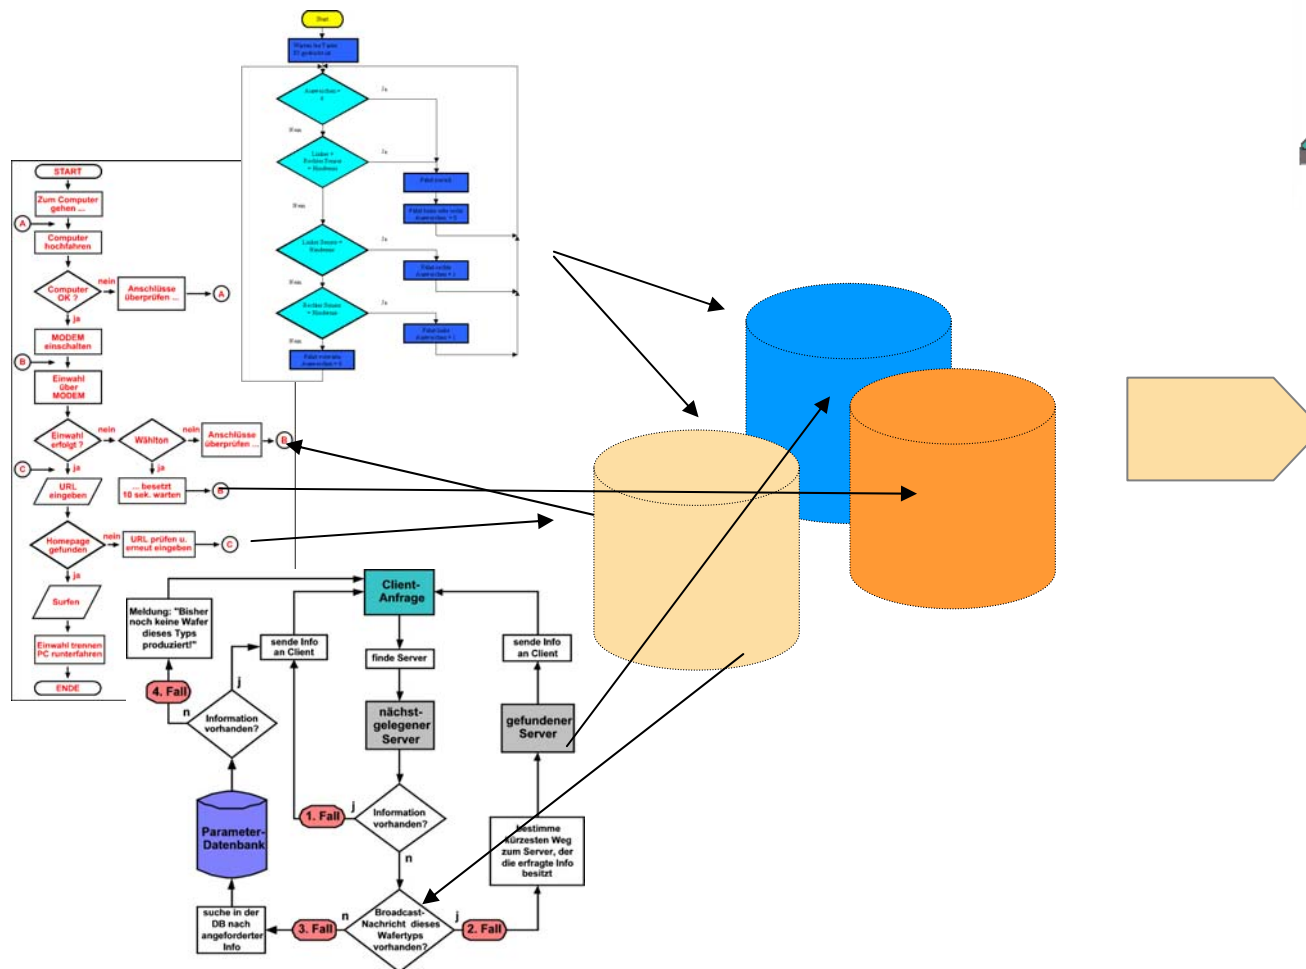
Start

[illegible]

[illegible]

Ja

Nein

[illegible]

Ja

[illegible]

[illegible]

Nein

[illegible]

Ja

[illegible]

Nein

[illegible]

Ja

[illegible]

Nein

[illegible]

START

Zum Computer gehen ...

A

Computer hochfahren

Computer OK ?

nein

Anschlüsse überprüfen ...

A

ja

MODEM einschalten

B

Einwahl über MODEM

Einwahl erfolgt ?

nein

Wählton

nein

Anschlüsse überprüfen ...

B

C

ja

ja

URL eingeben

... besetzt 10 sek. warten

B

Homepage gefunden

nein

URL prüfen u. erneut eingeben

C

ja

Surfen

Einwahl trennen PC runterfahren

ENDE

Client-Anfrage

Meldung: "Bisher noch keine Wafer dieses Typs produziert!"

sende Info an Client

finde Server

sende Info an Client

4. Fall

j

n

Information vorhanden?

nächst-gelegener Server

gefundener Server

Parameter-Datenbank

1. Fall

j

Information vorhanden?

n

bestimme kürzesten Weg zum Server, der die erfragte Info besitzt

suche in der DB nach angeforderter Info

3. Fall

n

Broadcast-Nachricht dieses Wafertyps vorhanden?

j

2. Fall